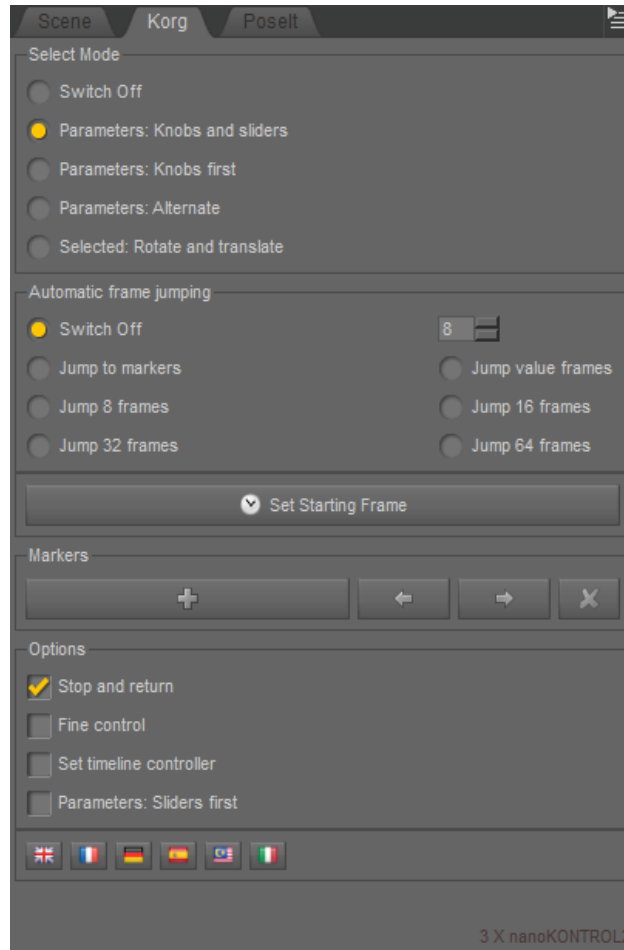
Scene Korg PoseIt

Select Mode

Switch Off

Parameters: Knobs and sliders

Parameters: Knobs first

Parameters: Alternate

Selected: Rotate and translate

Automatic frame jumping

Switch Off

8

Jump to markers

Jump value frames

Jump 8 frames

Jump 16 frames

Jump 32 frames

Jump 64 frames

Set Starting Frame

Markers

Options

Stop and return

Fine control

Set timeline controller

Parameters: Sliders first

3 X nanoKONTROL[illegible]